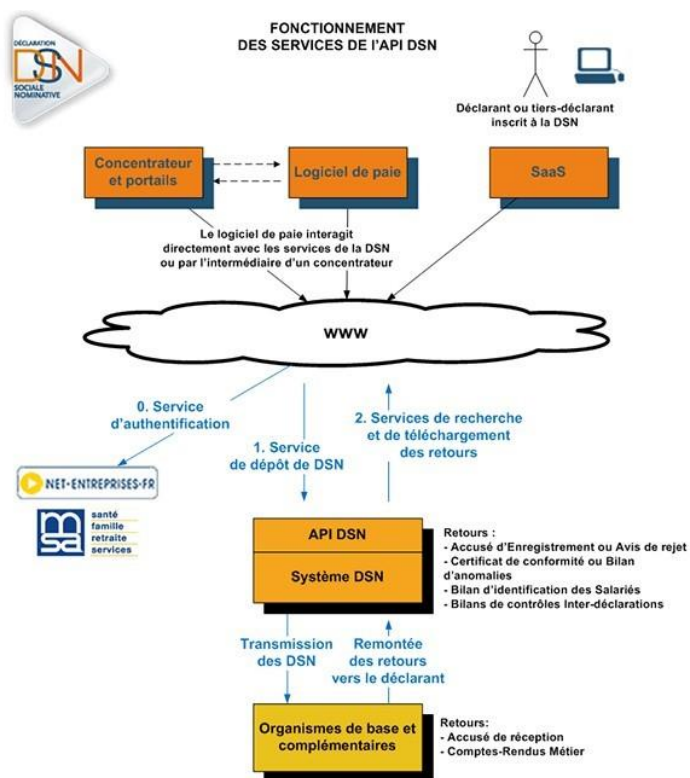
DÉCLARATION
DSN
SOCIALE NOMINATIVE

FONCTIONNEMENT
DES SERVICES DE L'API DSN

Déclarant ou tiers-déclarant inscrit à la DSN

Concentrateur et portails

Logiciel de paie

SaaS

Le logiciel de paie interagit directement avec les services de la DSN ou par l'intermédiaire d'un concentrateur

WWW

0. Service d'authentification

1. Service de dépôt de DSN

2. Services de recherche et de téléchargement des retours

NET-ENTREPRISES.FR

msa
santé
famille
retraite
services

API DSN

Système DSN

Retours :
- Accusé d'Enregistrement ou Avis de rejet
- Certificat de conformité ou Bilan d'anomalies
- Bilan d'identification des Salariés
- Bilans de contrôles Inter-déclarations

Transmission des DSN

Remontée des retours vers le déclarant

Organismes de base et complémentaires

Retours:
- Accusé de réception
- Comptes-Rendus Métier